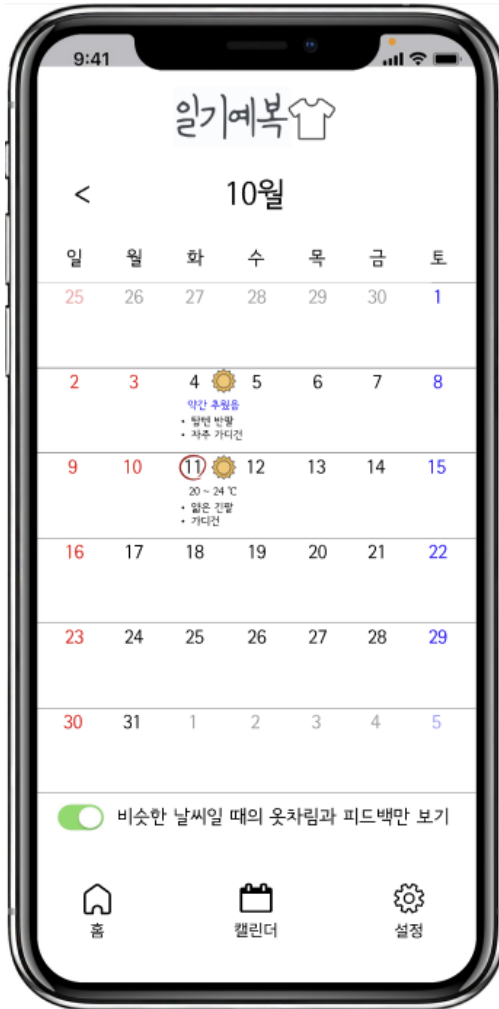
9:41

일기예복

< 10월

| 일 | 월 | 화 | 수 | 목 | 금 | 토 |
|---|---|---|---|---|---|---|
| 25 | 26 | 27 | 28 | 29 | 30 | 1 |
| 2 | 3 | 4 약간 추웠음 • 탐떤 반팔 • 자주 가디건 | 5 | 6 | 7 | 8 |
| 9 | 10 | 11 20 ~ 24 ℃ • 얇은 긴팔 • 가디건 | 12 | 13 | 14 | 15 |
| 16 | 17 | 18 | 19 | 20 | 21 | 22 |
| 23 | 24 | 25 | 26 | 27 | 28 | 29 |
| 30 | 31 | 1 | 2 | 3 | 4 | 5 |

비슷한 날씨일 때의 옷차림과 피드백만 보기

홈 캘린더 설정